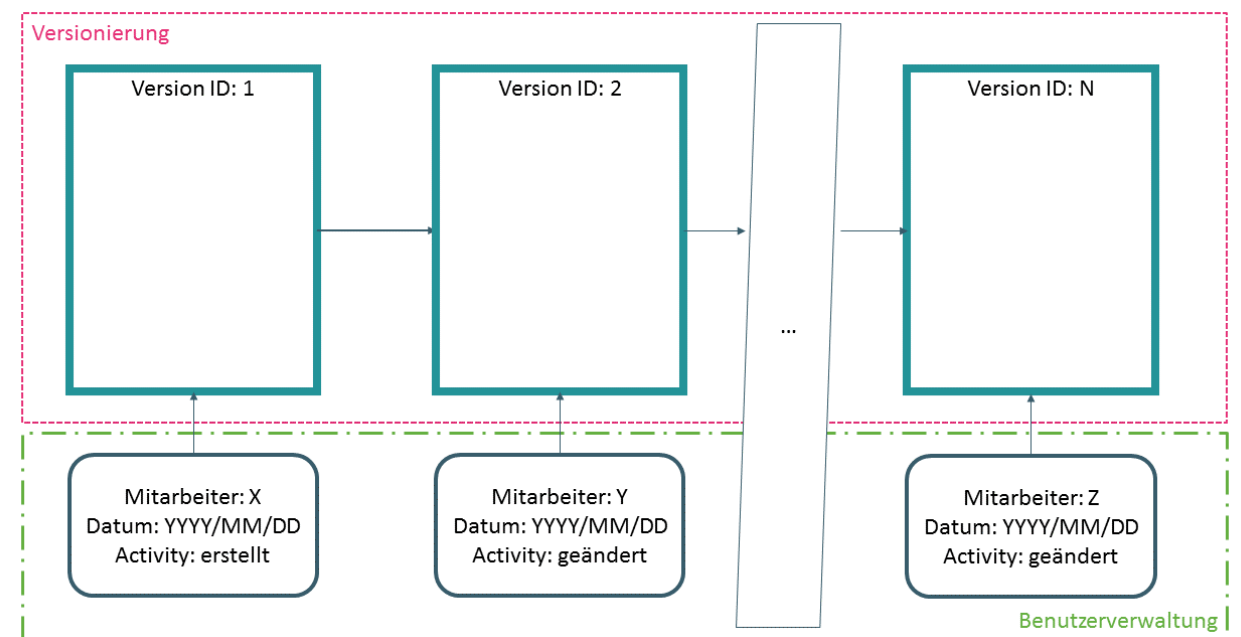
Versionierung

Version ID: 1

Version ID: 2

...

Version ID: N

Mitarbeiter: X
Datum: YYYY/MM/DD
Activity: erstellt

Mitarbeiter: Y
Datum: YYYY/MM/DD
Activity: geändert

Mitarbeiter: Z
Datum: YYYY/MM/DD
Activity: geändert

Benutzerverwaltung